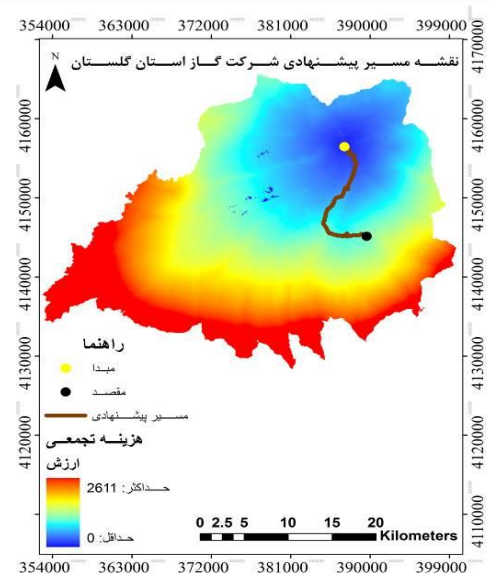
354000 363000 372000 381000 390000 399000

N

نقشه مسیر پیشنهادی شرکت گاز استان گلستان

4160000
4150000
4140000
4130000
4120000
4110000

راهنما
مبدا
مقصد
مسیر پیشنهادی
هزینه تجمعی
ارزش
حداکثر: 2611
حداقل: 0

0 2.5 5 10 15 20 Kilometers

354000 363000 372000 381000 390000 399000